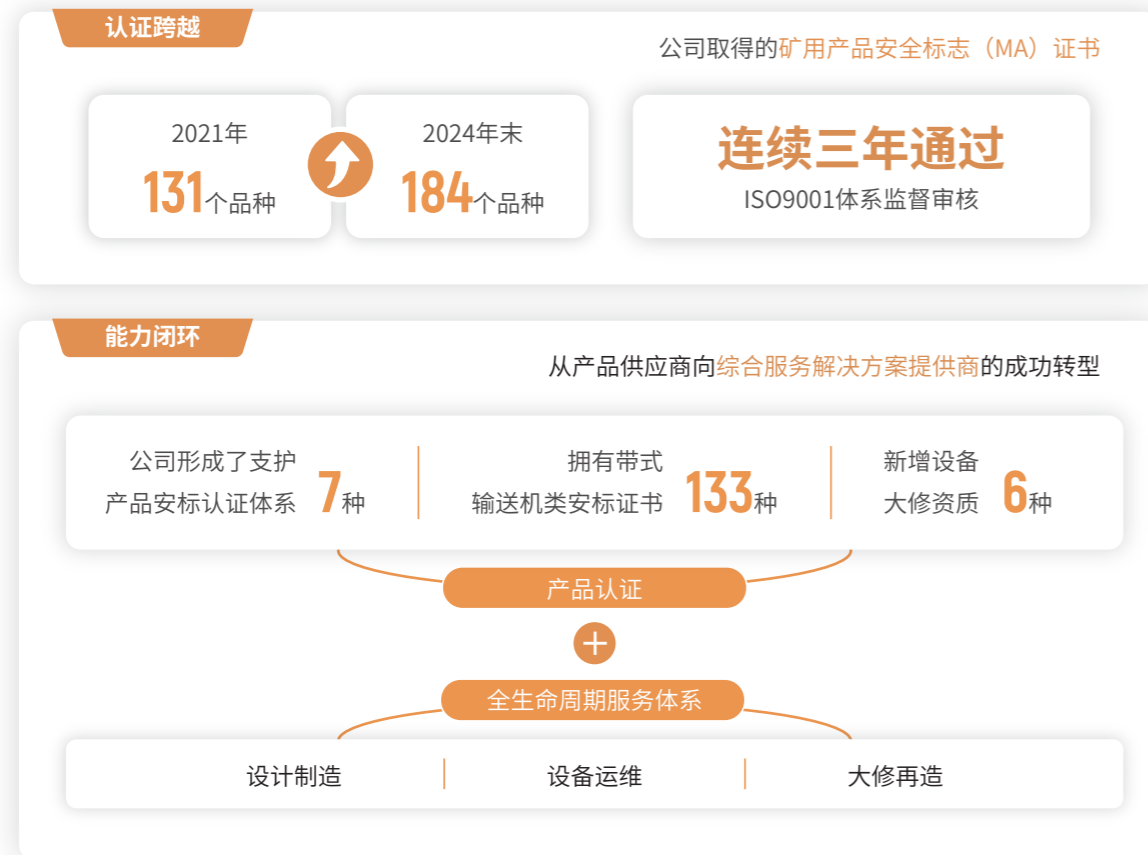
认证跨越

公司取得的矿用产品安全标志（MA）证书

2021年
131个品种

2024年末
184个品种

连续三年通过
ISO9001体系监督审核

能力闭环

从产品供应商向综合服务解决方案提供商的成功转型

公司形成了支护产品安标认证体系 7种

拥有带式输送机类安标证书 133种

新增设备大修资质 6种

产品认证

+

全生命周期服务体系

设计制造

设备运维

大修再造